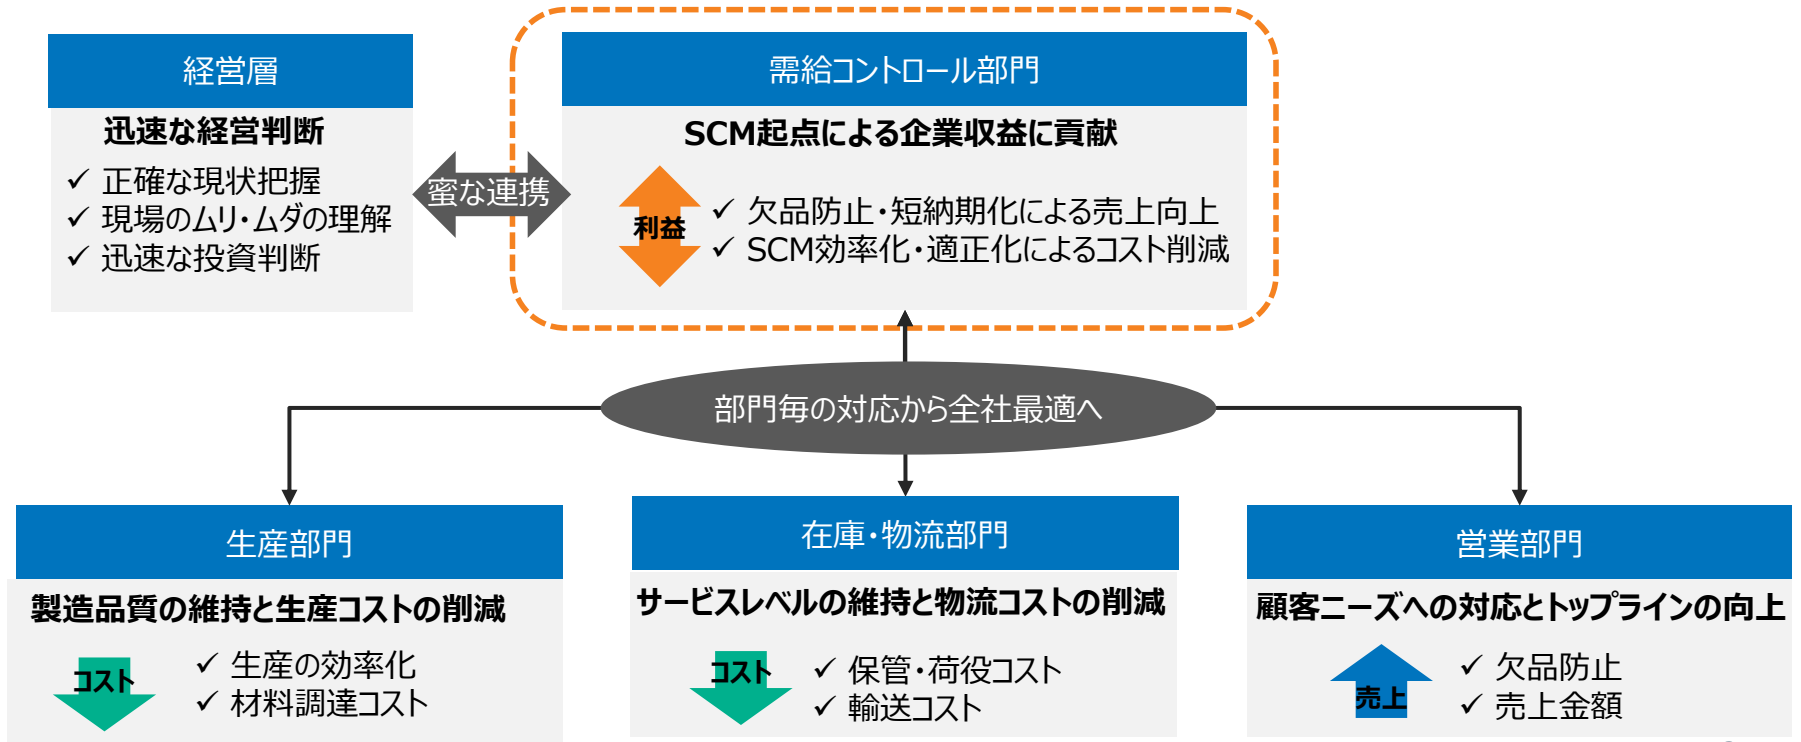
経営層

迅速な経営判断

✓ 正確な現状把握
✓ 現場のムリ・ムダの理解
✓ 迅速な投資判断

密な連携

需給コントロール部門

SCM起点による企業収益に貢献

利益

✓ 欠品防止・短納期化による売上向上
✓ SCM効率化・適正化によるコスト削減

部門毎の対応から全社最適へ

生産部門

製造品質の維持と生産コストの削減

コスト

✓ 生産の効率化
✓ 材料調達コスト

在庫・物流部門

サービスレベルの維持と物流コストの削減

コスト

✓ 保管・荷役コスト
✓ 輸送コスト

営業部門

顧客ニーズへの対応とトップラインの向上

売上

✓ 欠品防止
✓ 売上金額